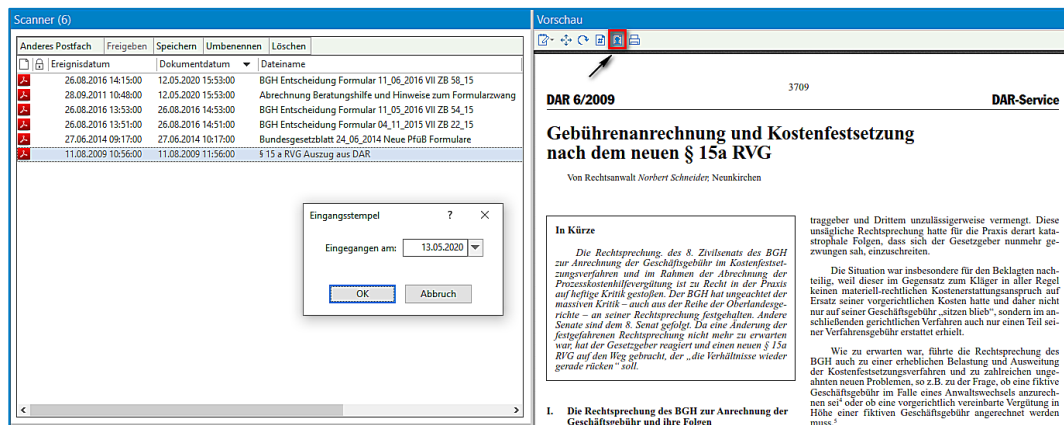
Scanner (6)

Anderes Postfach | Freigeben | Speichern | Umbenennen | Löschen

| Ereignisdatum | Dokumentdatum | Dateiname |
|---|---|---|
| 26.08.2016 14:15:00 | 12.05.2020 15:53:00 | BGH Entscheidung Formular 11_06_2016 VII ZB 58_15 |
| 28.09.2011 10:48:00 | 12.05.2020 15:53:00 | Abrechnung Beratungshilfe und Hinweise zum Formularzwang |
| 26.08.2016 13:53:00 | 26.08.2016 14:53:00 | BGH Entscheidung Formular 11_05_2016 VII ZB 54_15 |
| 26.08.2016 13:51:00 | 26.08.2016 14:51:00 | BGH Entscheidung Formular 04_11_2015 VII ZB 22_15 |
| 27.06.2014 09:17:00 | 27.06.2014 10:17:00 | Bundesgesetzblatt 24_06_2014 Neue PfüB Formulare |
| 11.08.2009 10:56:00 | 11.08.2009 11:56:00 | § 15 a RVG Auszug aus DAR |

Eingangsstempel ? ×

Eingegangen am: 13.05.2020

OK Abbruch

Vorschau

3709

DAR 6/2009 DAR-Service

Gebührenanrechnung und Kostenfestsetzung nach dem neuen § 15a RVG

Von Rechtsanwalt Norbert Schneider, Neunkirchen

In Kürze

Die Rechtsprechung des 8. Zivilsenats des BGH zur Anrechnung der Geschäftsgebühr im Kostenfestsetzungsverfahren und im Rahmen der Abrechnung der Prozesskostenhilfevergütung ist zu Recht in der Praxis auf heftige Kritik gestoßen. Der BGH hat ungeachtet der massiven Kritik – auch aus der Reihe der Oberlandesgerichte – an seiner Rechtsprechung festgehalten. Andere Senate sind dem 8. Senat gefolgt. Da eine Änderung der festgefahrenen Rechtsprechung nicht mehr zu erwarten war, hat der Gesetzgeber reagiert und einen neuen § 15a RVG auf den Weg gebracht, der „die Verhältnisse wieder gerade rücken" soll.

I. Die Rechtsprechung des BGH zur Anrechnung der Geschäftsgebühr und ihre Folgen

traggeber und Drittem unzulässigerweise vermengt. Diese unsägliche Rechtsprechung hatte für die Praxis derart katastrophale Folgen, dass sich der Gesetzgeber nunmehr gezwungen sah, einzuschreiten.

Die Situation war insbesondere für den Beklagten nachteilig, weil dieser im Gegensatz zum Kläger in aller Regel keinen materiell-rechtlichen Kostenerstattungsanspruch auf Ersatz seiner vorgerichtlichen Kosten hatte und daher nicht nur auf seiner Geschäftsgebühr „sitzen blieb", sondern im anschließenden gerichtlichen Verfahren auch nur einen Teil seiner Verfahrensgebühr erstattet erhielt.

Wie zu erwarten war, führte die Rechtsprechung des BGH auch zu einer erheblichen Belastung und Ausweitung der Kostenfestsetzungsverfahren und zu zahlreichen ungeahnten neuen Problemen, so z.B. zu der Frage, ob eine fiktive Geschäftsgebühr im Falle eines Anwaltswechsels anzurechnen sei⁴ oder ob eine vorgerichtlich vereinbarte Vergütung in Höhe einer fiktiven Geschäftsgebühr angerechnet werden muss.⁵